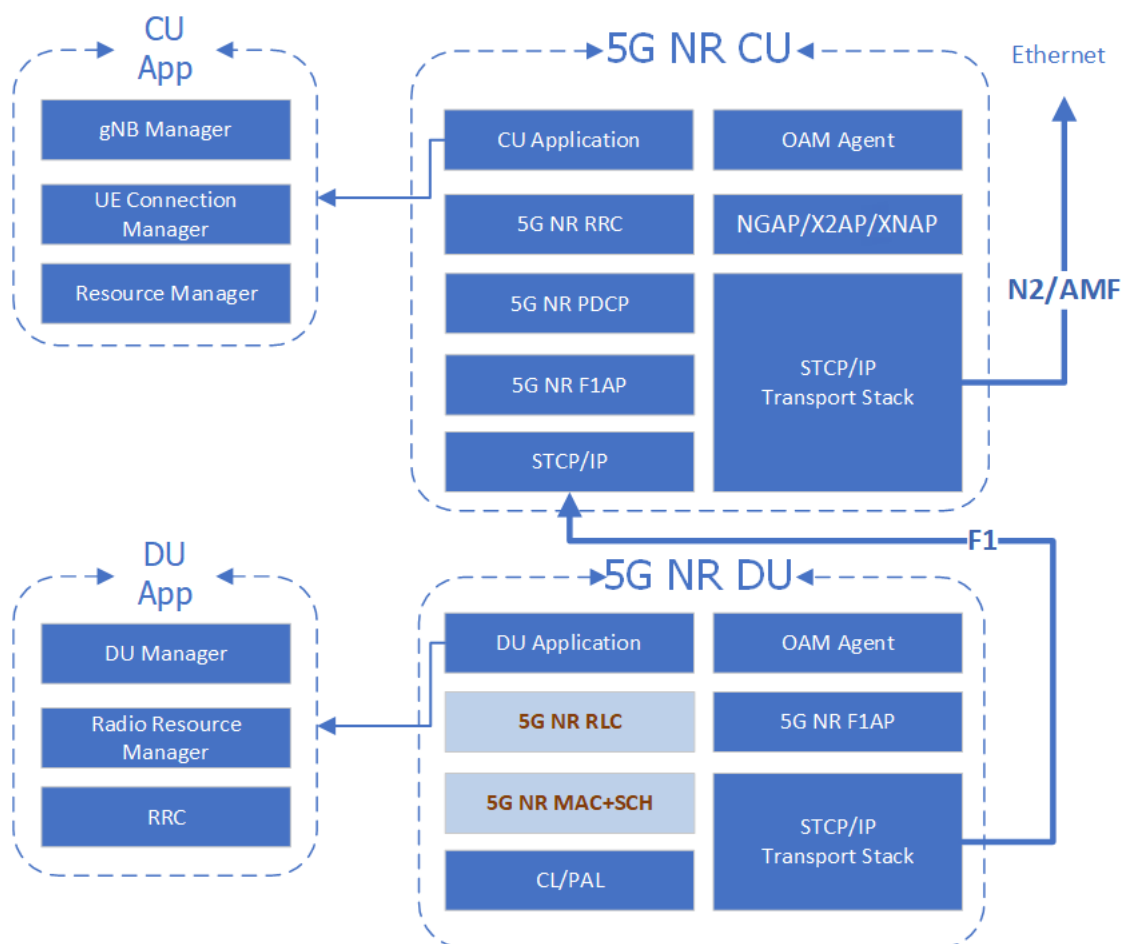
CU App

gNB Manager

UE Connection Manager

Resource Manager

5G NR CU

Ethernet

CU Application

OAM Agent

5G NR RRC

NGAP/X2AP/XNAP

5G NR PDCP

N2/AMF

5G NR F1AP

STCP/IP Transport Stack

STCP/IP

F1

DU App

5G NR DU

DU Manager

DU Application

OAM Agent

Radio Resource Manager

5G NR RLC

5G NR F1AP

RRC

5G NR MAC+SCH

STCP/IP Transport Stack

CL/PAL